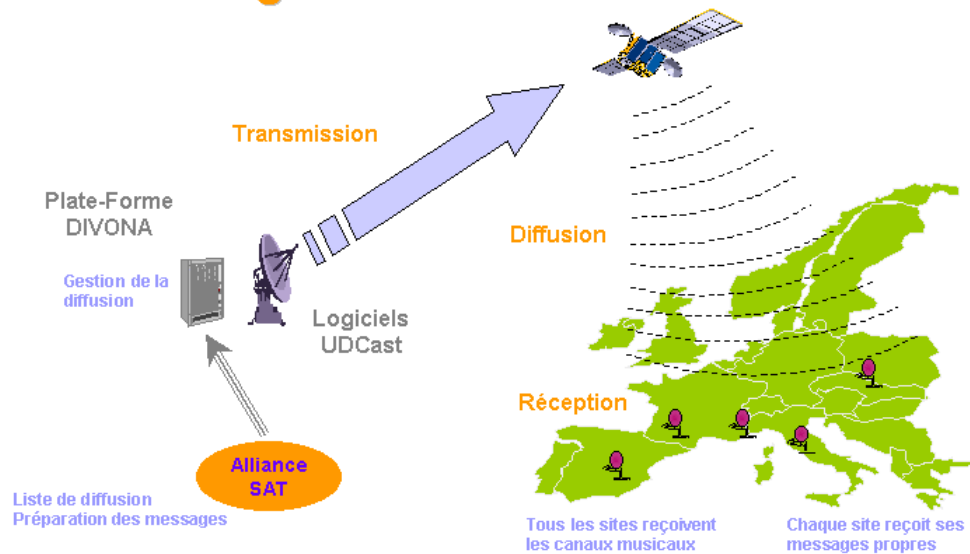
Transmission

Plate-Forme DIVONA

Gestion de la diffusion

Logiciels UDCast

Diffusion

Réception

Alliance SAT

Liste de diffusion
Préparation des messages

Tous les sites reçoivent les canaux musicaux

Chaque site reçoit ses messages propres